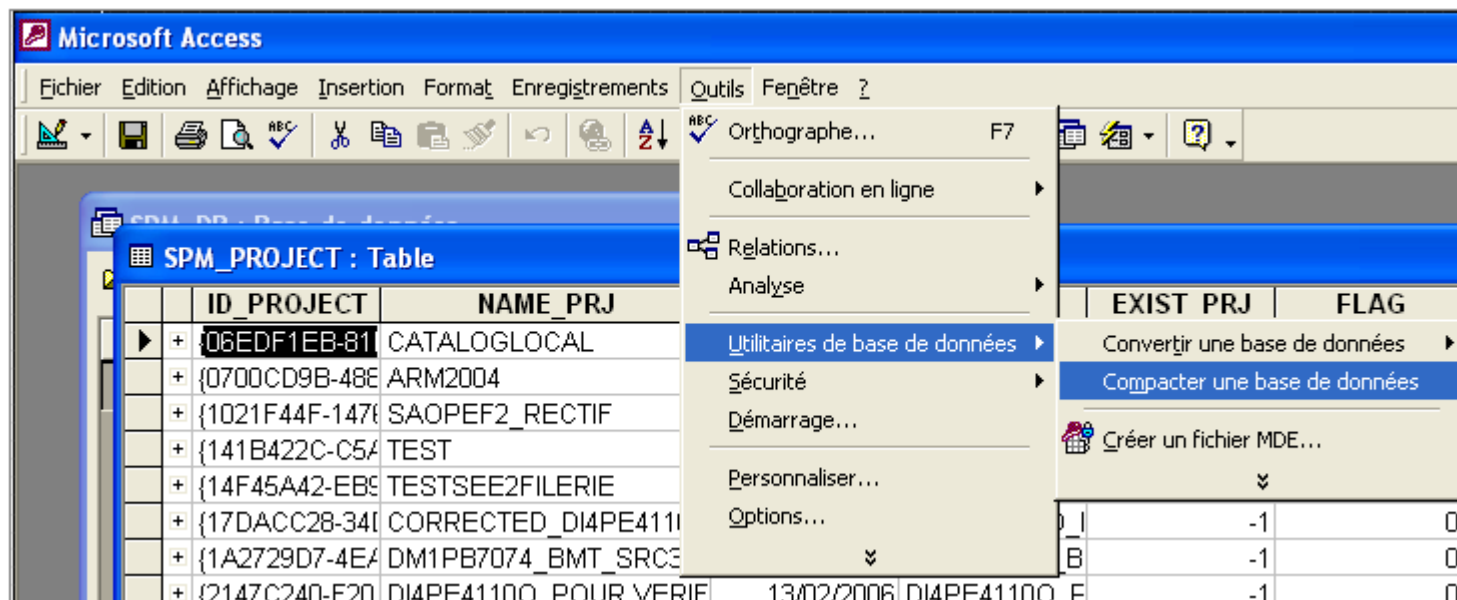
Microsoft Access

Fichier Edition Affichage Insertion Format Enregistrements Outils Fenêtre ?

Orthographe... F7
Collaboration en ligne
Relations...
Analyse
Utilitaires de base de données
Sécurité
Démarrage...
Personnaliser...
Options...

Convertir une base de données
Compacter une base de données
Créer un fichier MDE...

SPM_DB : Base de données

SPM_PROJECT : Table

| | | ID_PROJECT | NAME_PRJ | | | EXIST PRJ | FLAG |
|---|---|---|---|---|---|---|---|
| ▶ | + | {06EDF1EB-81 | CATALOGLOCAL | | | | |
| | + | {0700CD9B-488 | ARM2004 | | | | |
| | + | {1021F44F-147 | SAOPEF2_RECTIF | | | | |
| | + | {141B422C-C5A | TEST | | | | |
| | + | {14F45A42-EB9 | TESTSEE2FILERIE | | | | |
| | + | {17DACC28-34D | CORRECTED_DI4PE411 | | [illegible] | -1 | 0 |
| | + | {1A2729D7-4EA | DM1PB7074_BMT_SRC3 | | B | -1 | 0 |
| | + | {2147C240-F20 | DI4PE4110Q_POUR VERIF | 13/02/2006 | DI4PE4110Q_F | -1 | 0 |